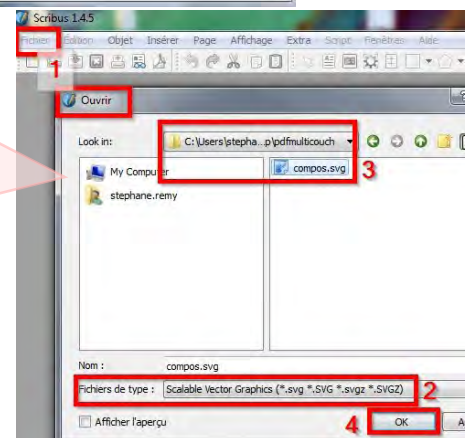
Scribus 1.4.5

Fichier Edition Objet Insérer Page Affichage Extra Script Fenêtres Aide

1

Ouvrir

Look in: C:\Users\stepha...p\pdfmulticouch

My Computer

stephane.remy

compos.svg

3

Nom : compos.svg

Fichiers de type : Scalable Vector Graphics (*.svg *.SVG *.svgz *.SVGZ)

2

Afficher l'aperçu

4

OK

A